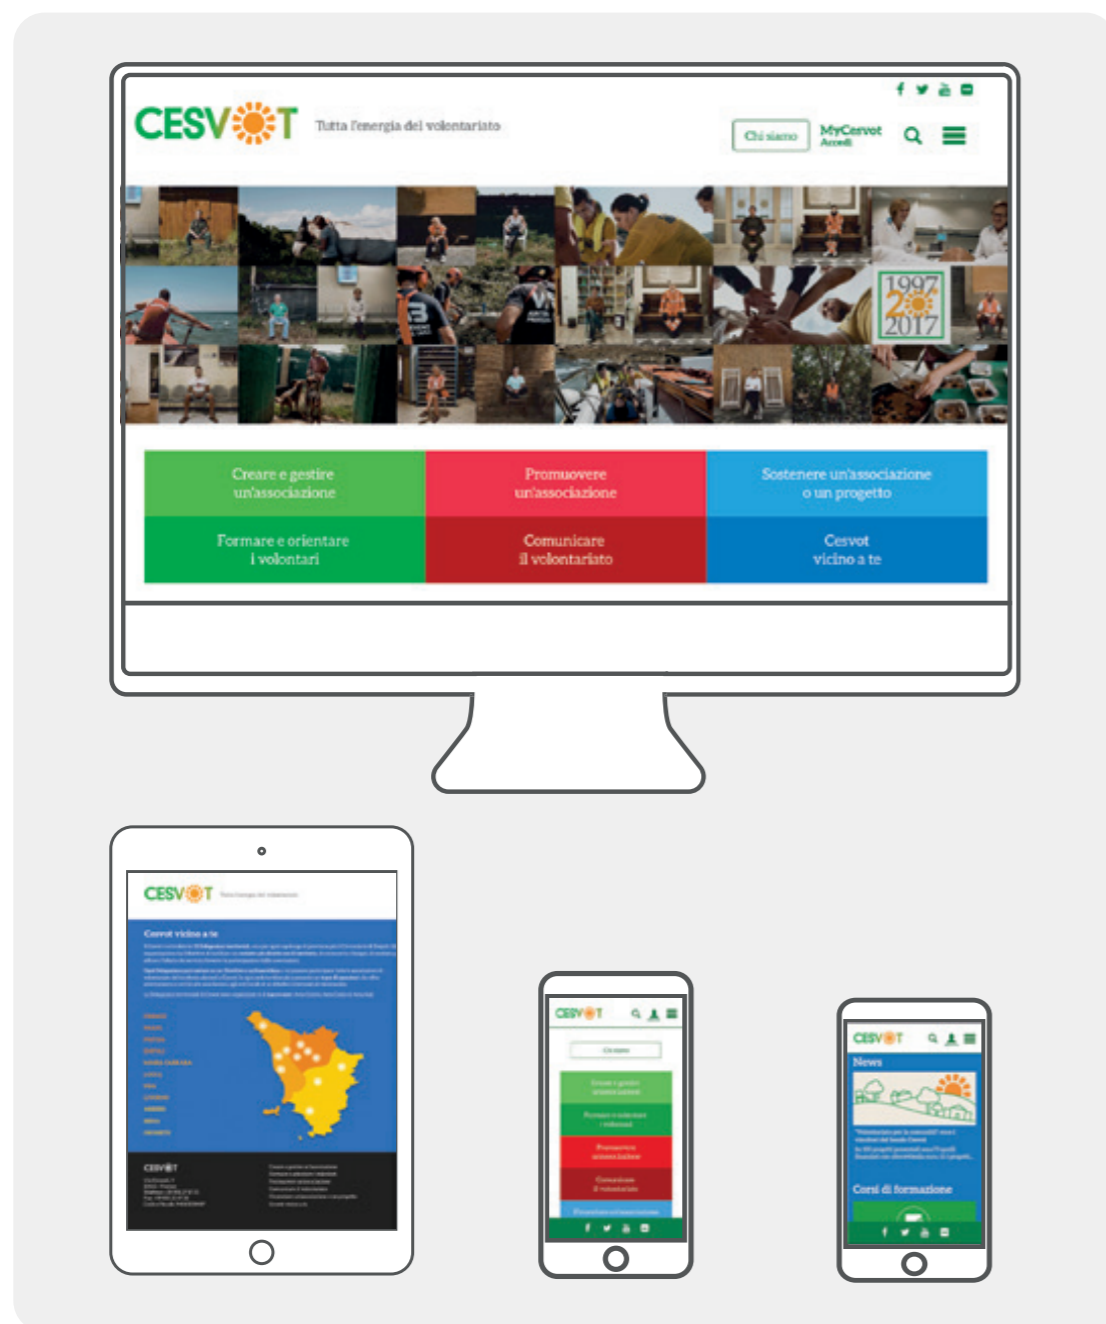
CESVOT Tutta l'energia del volontariato

Chi siamo

MyCesvot Accedi

1997 20 2017

Creare e gestire un'associazione

Promuovere un'associazione

Sostenere un'associazione o un progetto

Formare e orientare i volontari

Comunicare il volontariato

Cesvot vicino a te

CESVOT

Cesvot vicino a te

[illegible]

CESVOT

CESVOT

Chi siamo

CESVOT

News

Corsi di formazione